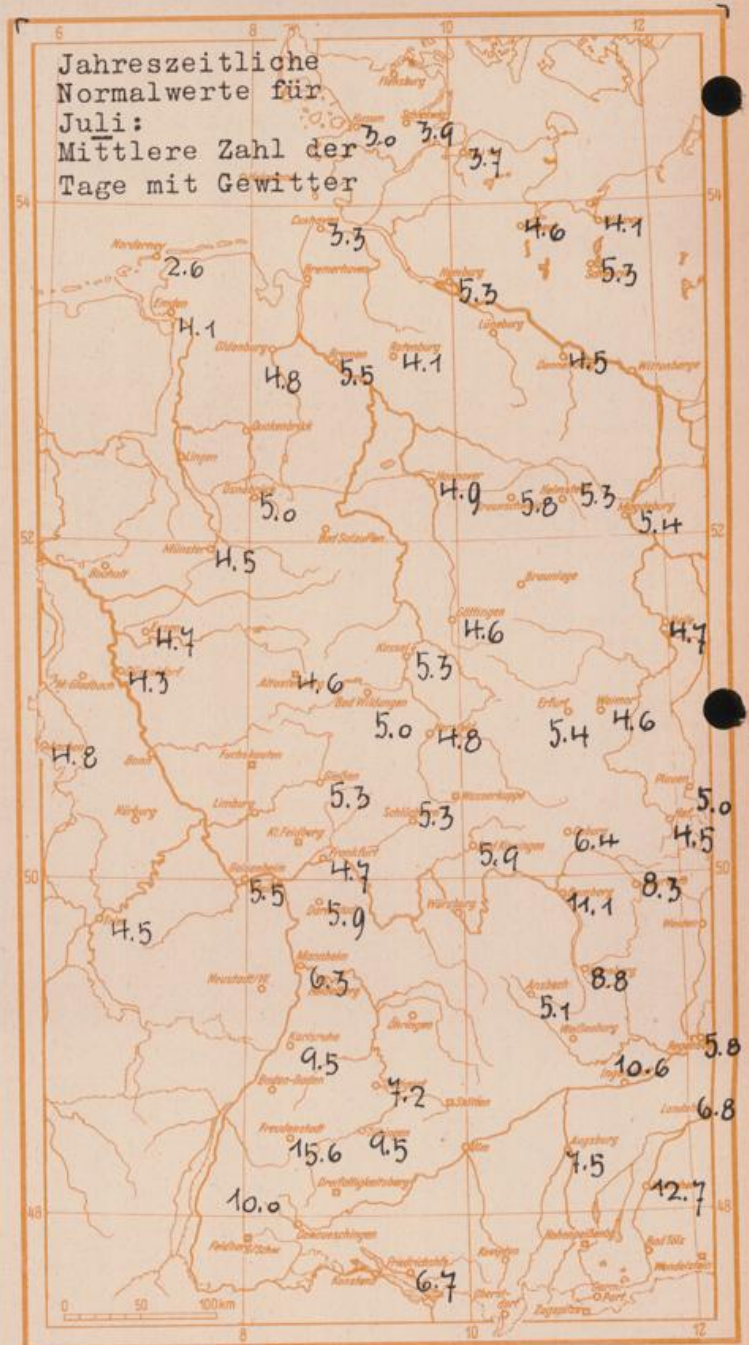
Jahreszeitliche Normalwerte für Juli: Mittlere Zahl der Tage mit Gewitter

6 8 10 12

54 52 50 48

Flensburg
Husum 3.0
Schleswig 3.9
3.7
Cuxhaven 3.3
4.6 4.1
Norderney 2.6
Bremerhaven
5.3
Hamburg 5.3
Emden 4.1
Lüneburg
Oldenburg
Bremen
Rotenburg 4.1
4.8 5.5
Dannenberg 4.5
Wittenberge
Quakenbrück
Lingen
Osnabrück
5.0
Hannover 4.9
Braunschweig 5.8
Helmstedt 5.3
Magdeburg 5.4
Bad Salzuflen
Münster 4.5
Bocholt
Braunlage
Göttingen 4.6
Halle 4.7
4.7
Kassel 5.3
M.-Gladbach 4.3
Altenkirchen 4.6
Bad Wildungen
5.0 4.8
Erfurt 5.4
Weimar 4.6
4.8
Bonn
Fuchskaute
Gießen 5.3
Schlitz 5.3
Wasserkuppe
Plauen 5.0
4.5
Nürburg
Limburg
Kl. Feldberg
Frankfurt 4.7
5.9
Bad Kissingen
6.4
Geisenheim 5.5
Bamberg 11.1
8.3
4.5
Darmstadt 5.9
Würzburg
Weiden
Mannheim 6.3
Heidelberg
8.8
Neustadt/W.
Öhringen
Ansbach 5.1
Weißenburg
Karlsruhe 9.5
Regensburg 5.8
Baden-Baden
Ingolstadt 10.6
7.2
Schw. Hall
Landshut 6.8
Freudenstadt 15.6 9.5
Ulm
Augsburg 7.5
Dreifaltigkeitsberg
12.7
10.0
Donaueschingen
Hohenpeißenberg
Bad Tölz
Freiburg/Schw.
Wendelstein
Konstanz
Friedrichshafen 6.7
Kempten
Oberstdorf
Garmisch-Partenkirchen
Zugspitze

0 50 100 km